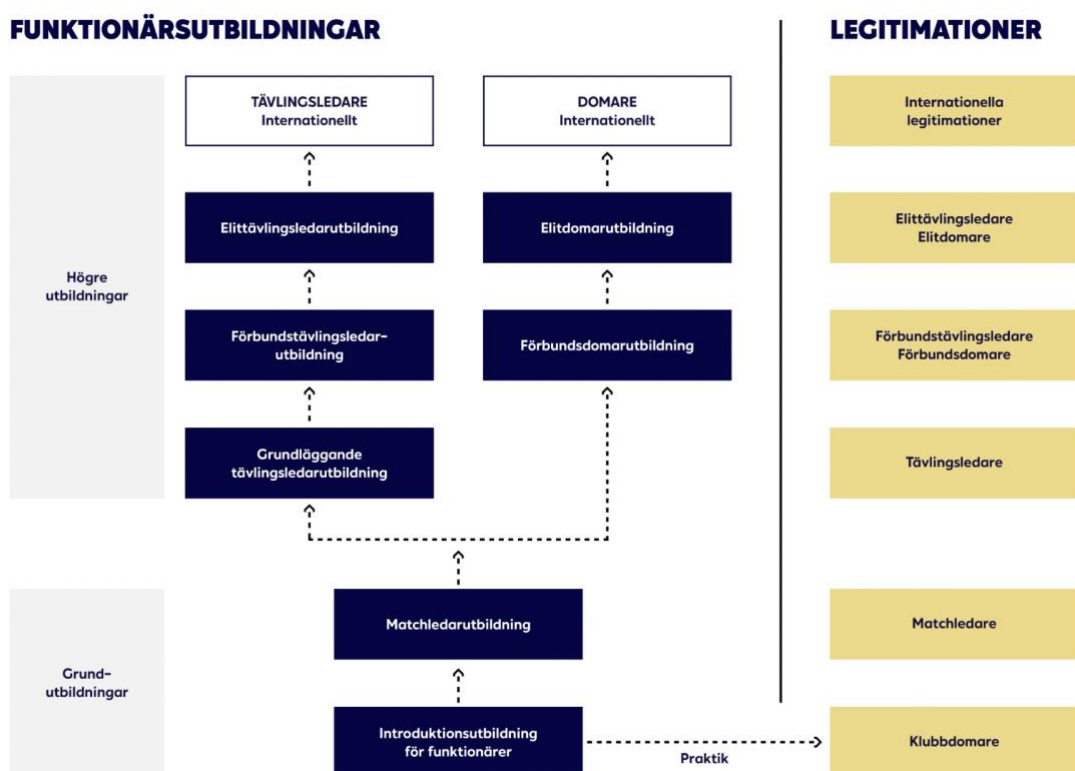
FUNKTIONÄRSUTBILDNINGAR

LEGITIMATIONER

Högre utbildningar

TÄVLINGSLEDARE Internationellt

DOMARE Internationellt

Internationella legitimationer

Elittävlingsledarutbildning

Elitdomarutbildning

Elittävlingsledare Elitdomare

Förbundstävlingsledarutbildning

Förbundsdomarutbildning

Förbundstävlingsledare Förbundsdomare

Grundläggande tävlingsledarutbildning

Tävlingsledare

Grundutbildningar

Matchledarutbildning

Matchledare

Introduktionsutbildning för funktionärer

Praktik

Klubbdomare